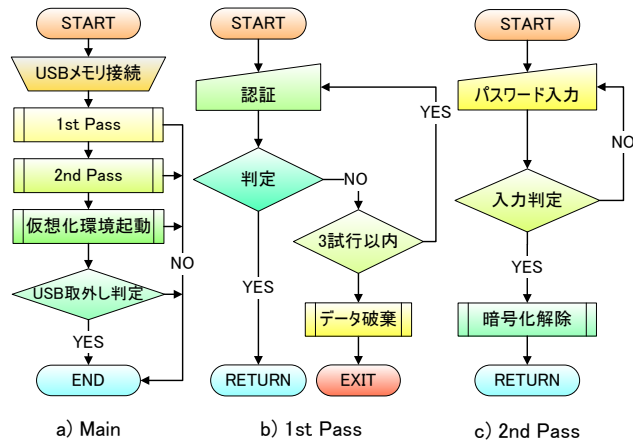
START

USBメモリ接続

1st Pass

2nd Pass

仮想化環境起動

USB取外し判定

NO

YES

END

a) Main

START

認証

YES

判定

NO

3試行以内

YES

データ破棄

RETURN

EXIT

b) 1st Pass

START

パスワード入力

NO

入力判定

YES

暗号化解除

RETURN

c) 2nd Pass